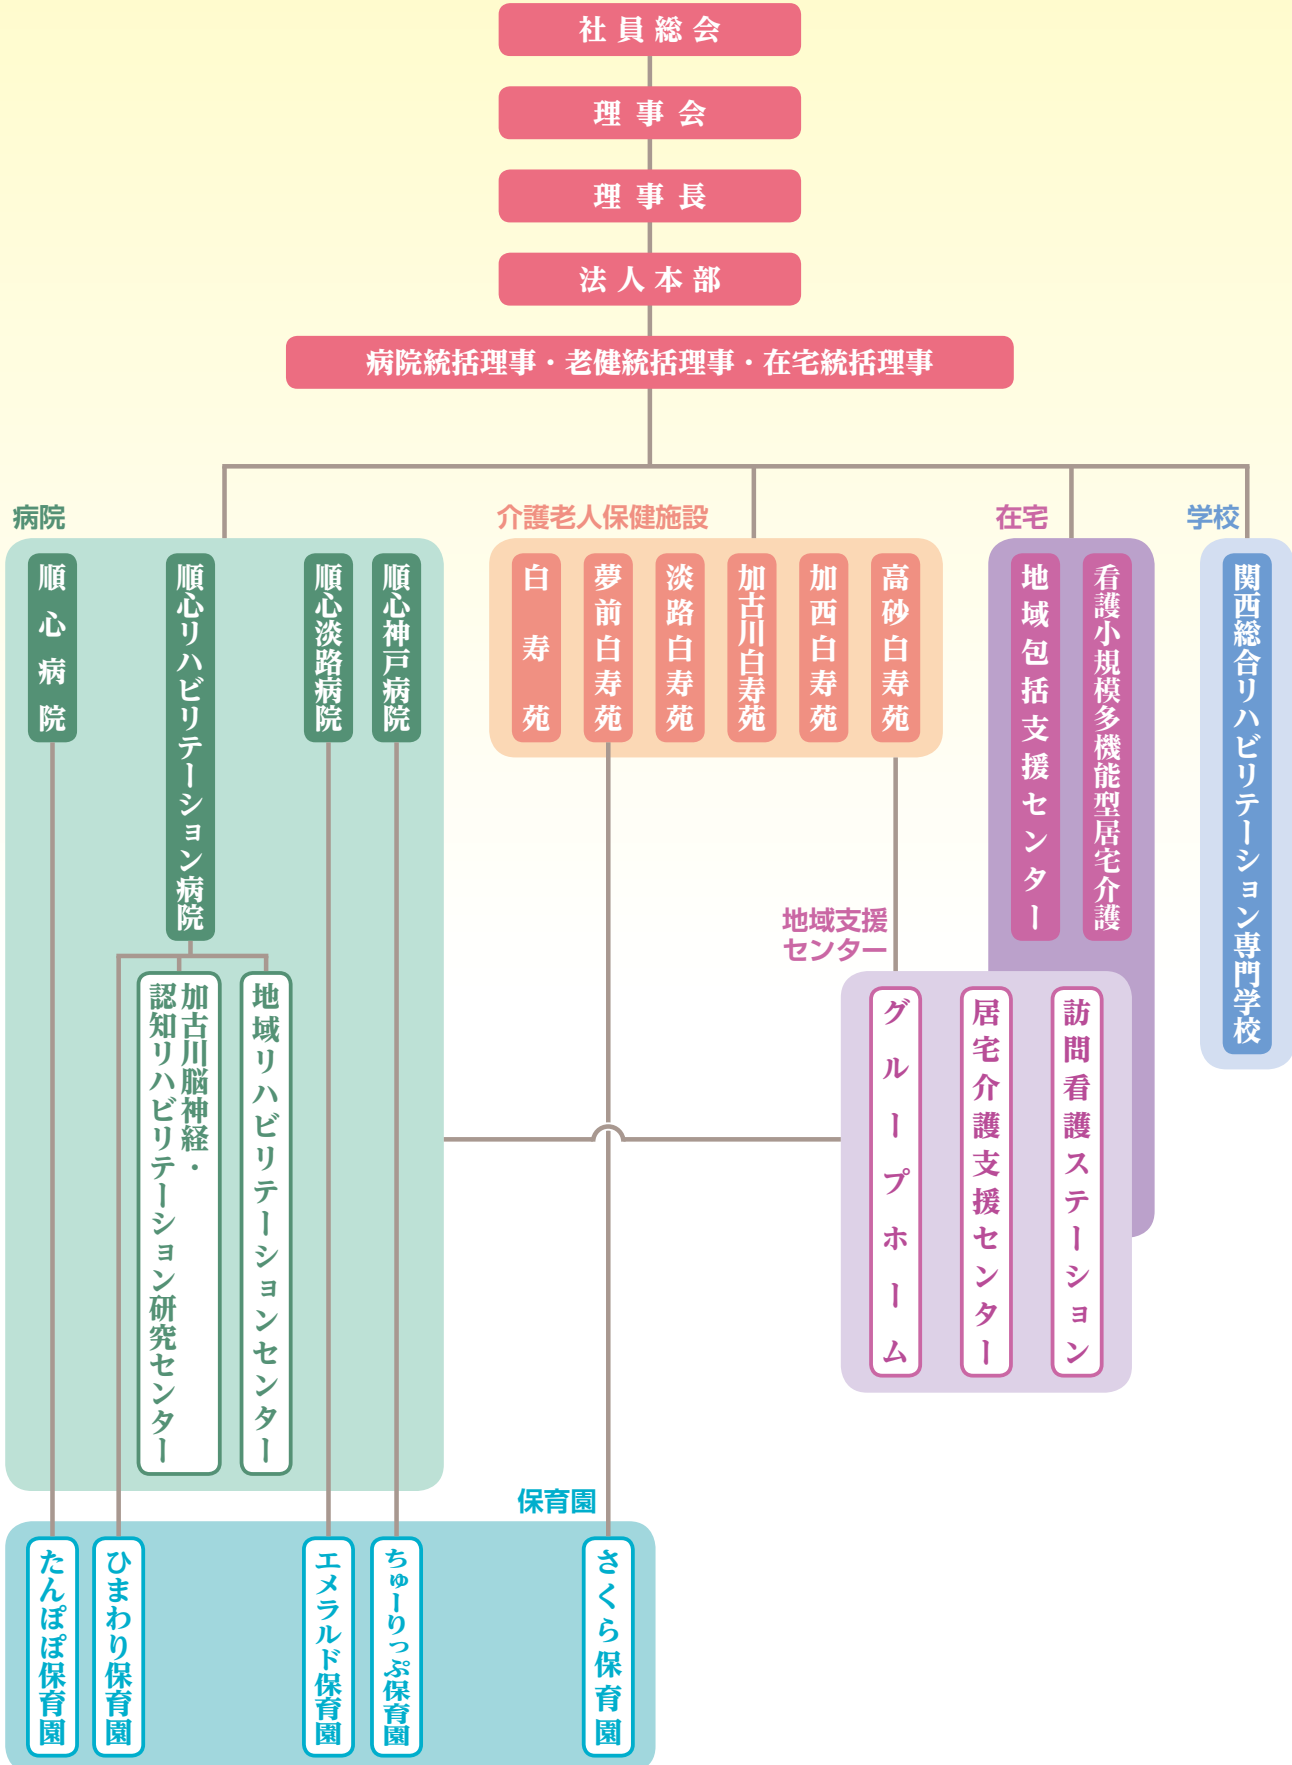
社員総会

理事会

理事長

法人本部

病院統括理事・老健統括理事・在宅統括理事

病院

順心病院

順心リハビリテーション病院

順心淡路病院

順心神戸病院

加古川脳神経・認知リハビリテーション研究センター

地域リハビリテーションセンター

介護老人保健施設

白寿苑

夢前白寿苑

淡路白寿苑

加古川白寿苑

加西白寿苑

高砂白寿苑

在宅

地域包括支援センター

看護小規模多機能型居宅介護

学校

関西総合リハビリテーション専門学校

地域支援センター

グループホーム

居宅介護支援センター

訪問看護ステーション

保育園

たんぽぽ保育園

ひまわり保育園

エメラルド保育園

ちゅーりっぷ保育園

さくら保育園